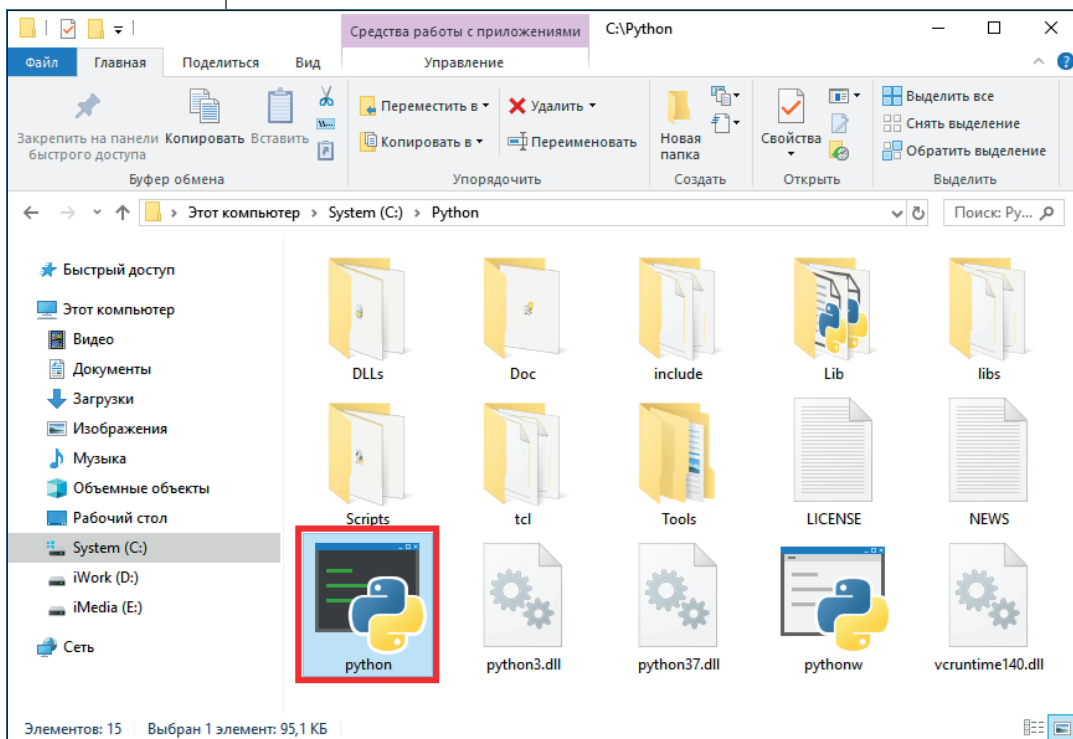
Средства работы с приложениями C:\Python

Файл Главная Поделиться Вид Управление

Закрепить на панели быстрого доступа Копировать Вставить
Буфер обмена

Переместить в ▾ Удалить ▾
Копировать в ▾ Переименовать
Упорядочить

Новая папка
Создать

Свойства
Открыть

Выделить все
Снять выделение
Обратить выделение
Выделить

Этот компьютер › System (C:) › Python

Поиск: Py...

Быстрый доступ
Этот компьютер
Видео
Документы
Загрузки
Изображения
Музыка
Объемные объекты
Рабочий стол
System (C:)
iWork (D:)
iMedia (E:)
Сеть

DLLs
Doc
include
Lib
libs
Scripts
tcl
Tools
LICENSE
NEWS
python
python3.dll
python37.dll
pythonw
vcruntime140.dll

Элементов: 15 Выбран 1 элемент: 95,1 КБ